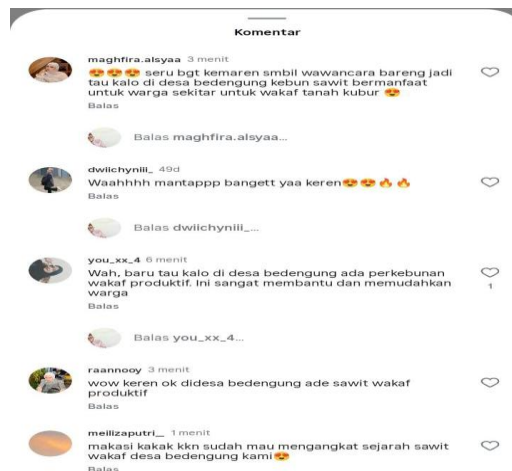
Komentar

maghfira.alsyaa 3 menit
😍😍😍 seru bgt kemaren smbil wawancara bareng jadi tau kalo di desa bedengung kebun sawit bermanfaat untuk warga sekitar untuk wakaf tanah kubur 😍
Balas

Balas maghfira.alsyaa...

dwiichyniii_ 49d
Waahhhh mantappp bangett yaa keren😍😍🔥🔥
Balas

Balas dwiichyniii_...

you_xx_4 6 menit
Wah, baru tau kalo di desa bedengung ada perkebunan wakaf produktif. Ini sangat membantu dan memudahkan warga
Balas
1

Balas you_xx_4...

raannooy 3 menit
wow keren ok didesa bedengung ade sawit wakaf produktif
Balas

meilizaputri_ 1 menit
makasi kakak kkn sudah mau mengangkat sejarah sawit wakaf desa bedengung kami😍
Balas